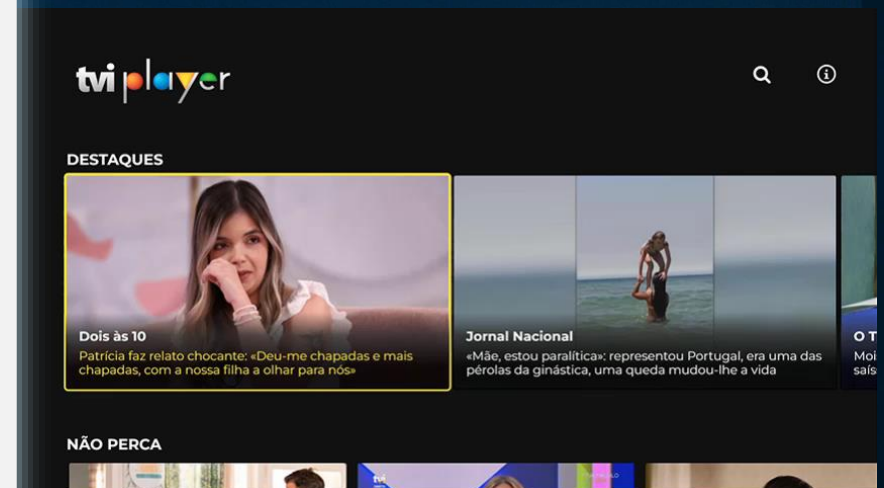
tvi player

DESTAQUES

Dois às 10
Patrícia faz relato chocante: «Deu-me chapadas e mais chapadas, com a nossa filha a olhar para nós»

Jornal Nacional
«Mãe, estou paralítica»: representou Portugal, era uma das pérolas da ginástica, uma queda mudou-lhe a vida

O T
Moi
saís

NÃO PERCA

tvi